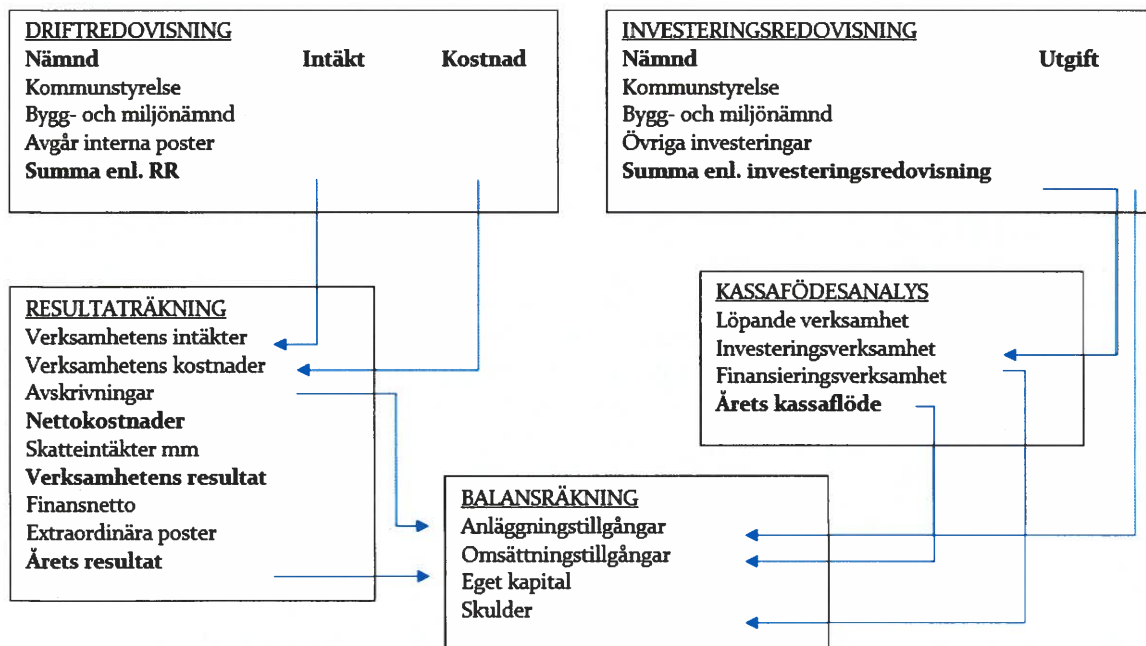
DRIFTREDOVISNING

| Nämnd | Intäkt | Kostnad |
|---|---|---|
| Kommunstyrelse | | |
| Bygg- och miljönämnd | | |
| Avgår interna poster | | |
| Summa enl. RR | | |

INVESTERINGSREDOVISNING

| Nämnd | Utgift |
|---|---|
| Kommunstyrelse | |
| Bygg- och miljönämnd | |
| Övriga investeringar | |
| Summa enl. investeringsredovisning | |

RESULTATRÄKNING
Verksamhetens intäkter
Verksamhetens kostnader
Avskrivningar
Nettokostnader
Skatteintäkter mm
Verksamhetens resultat
Finansnetto
Extraordinära poster
Årets resultat

KASSAFÖDESANALYS
Löpande verksamhet
Investeringsverksamhet
Finansieringsverksamhet
Årets kassaflöde

BALANSRÄKNING
Anläggningstillgångar
Omsättningstillgångar
Eget kapital
Skulder